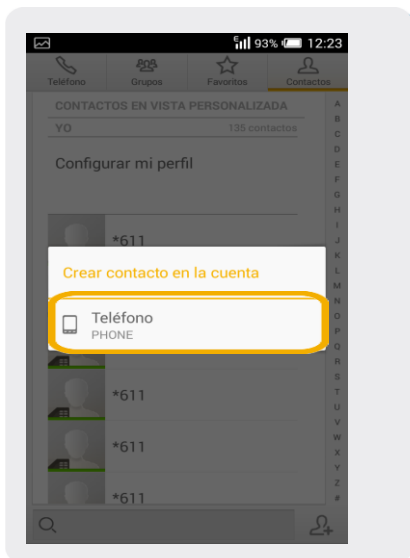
93% 12:23

Teléfono
Grupos
Favoritos
Contactos

CONTACTOS EN VISTA PERSONALIZADA
YO
135 contactos
Configurar mi perfil

*611

Crear contacto en la cuenta

Teléfono
PHONE

*611
*611
*611

A B C D E F G H I J K L M N O P Q R S T U V W X Y Z #